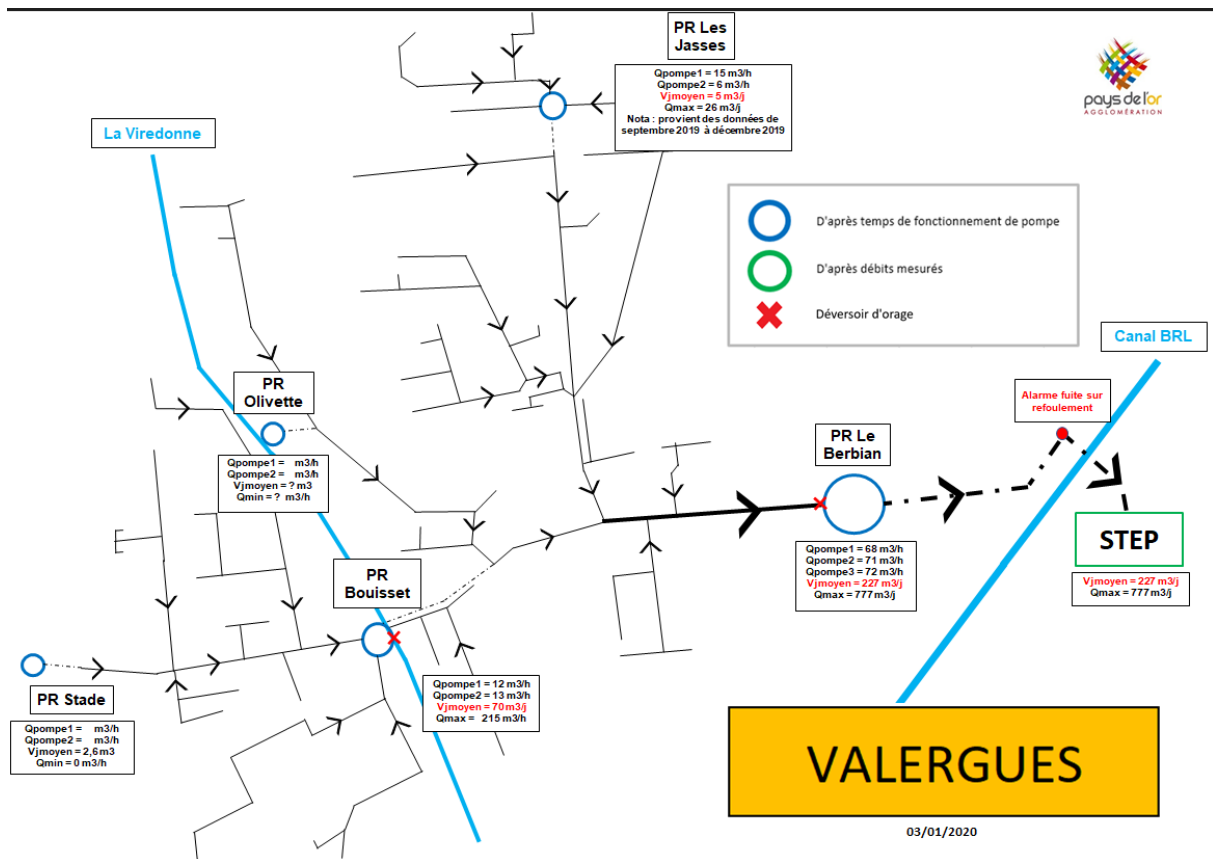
PR Les Jasses

Qpompe1 = 15 m3/h
Qpompe2 = 6 m3/h
Vjmoyen = 5 m3/j
Qmax = 26 m3/j
Nota : provient des données de septembre 2019 à décembre 2019

pays de l'or AGGLOMÉRATION

La Viredonne

D'après temps de fonctionnement de pompe
D'après débits mesurés
Déversoir d'orage

Canal BRL

Alarme fuite sur refoulement

PR Olivette

Qpompe1 = m3/h
Qpompe2 = m3/h
Vjmoyen = ? m3
Qmin = ? m3/h

PR Le Berbian

STEP

Qpompe1 = 68 m3/h
Qpompe2 = 71 m3/h
Qpompe3 = 72 m3/h
Vjmoyen = 227 m3/j
Qmax = 777 m3/j

Vjmoyen = 227 m3/j
Qmax = 777 m3/j

PR Bouisset

PR Stade

Qpompe1 = m3/h
Qpompe2 = m3/h
Vjmoyen = 2,6 m3
Qmin = 0 m3/h

Qpompe1 = 12 m3/h
Qpompe2 = 13 m3/h
Vjmoyen = 70 m3/j
Qmax = 215 m3/h

VALERGUES

03/01/2020